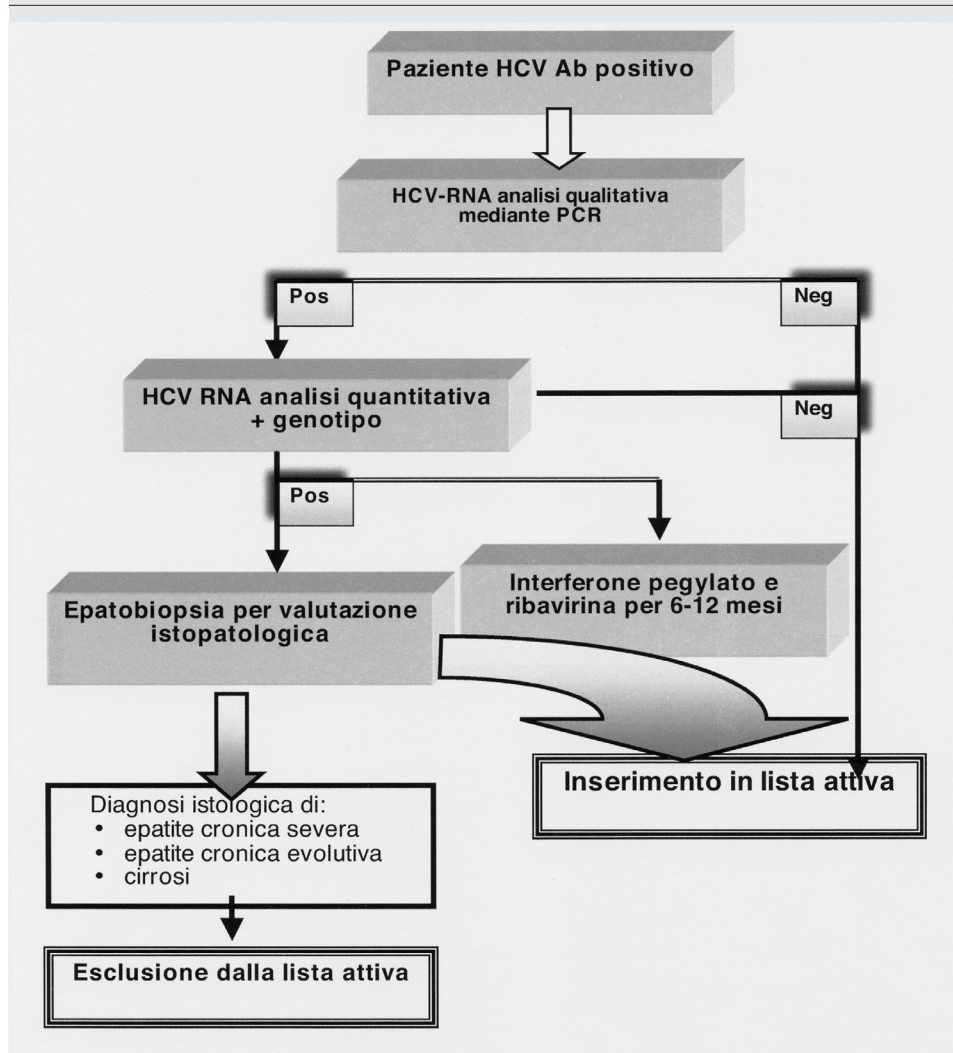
Paziente HCV Ab positivo

HCV-RNA analisi qualitativa mediante PCR

Pos

Neg

HCV RNA analisi quantitativa + genotipo

Neg

Pos

Epatobiopsia per valutazione istopatologica

Interferone pegylato e ribavirina per 6-12 mesi

Inserimento in lista attiva

Diagnosi istologica di:
• epatite cronica severa
• epatite cronica evolutiva
• cirrosi

Esclusione dalla lista attiva